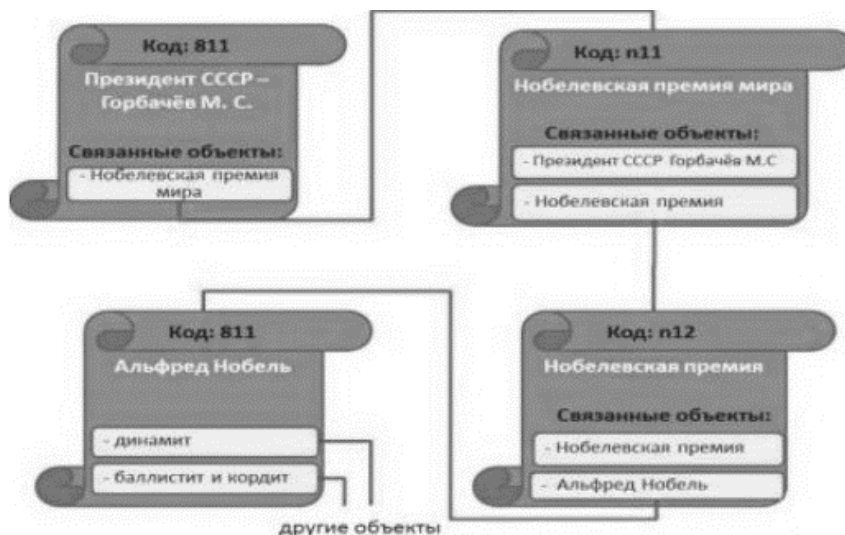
Код: 811

Президент СССР – Горбачёв М. С.

Связанные объекты:

- Нобелевская премия мира

Код: n11

Нобелевская премия мира

Связанные объекты:

- Президент СССР Горбачёв М.С

- Нобелевская премия

Код: 811

Альфред Нобель

- динамит

- баллистит и кордит

Код: n12

Нобелевская премия

Связанные объекты:

- Нобелевская премия

- Альфред Нобель

другие объекты